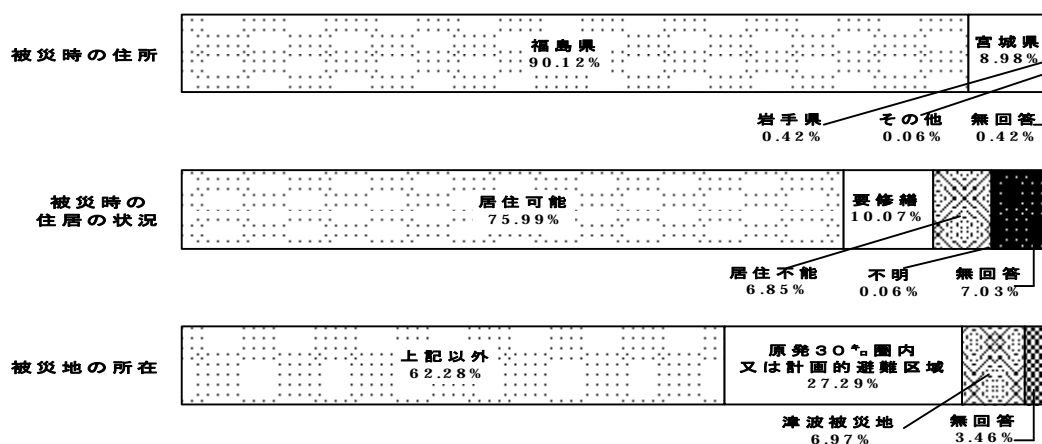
被災時の住所

福島県
90.12%

宮城県
8.98%

岩手県
0.42%

その他
0.06%

無回答
0.42%

被災時の住居の状況

居住可能
75.99%

要修繕
10.07%

居住不能
6.85%

不明
0.06%

無回答
7.03%

被災地の所在

上記以外
62.28%

原発30㌔圏内又は計画的避難区域
27.29%

津波被災地
6.97%

無回答
3.46%